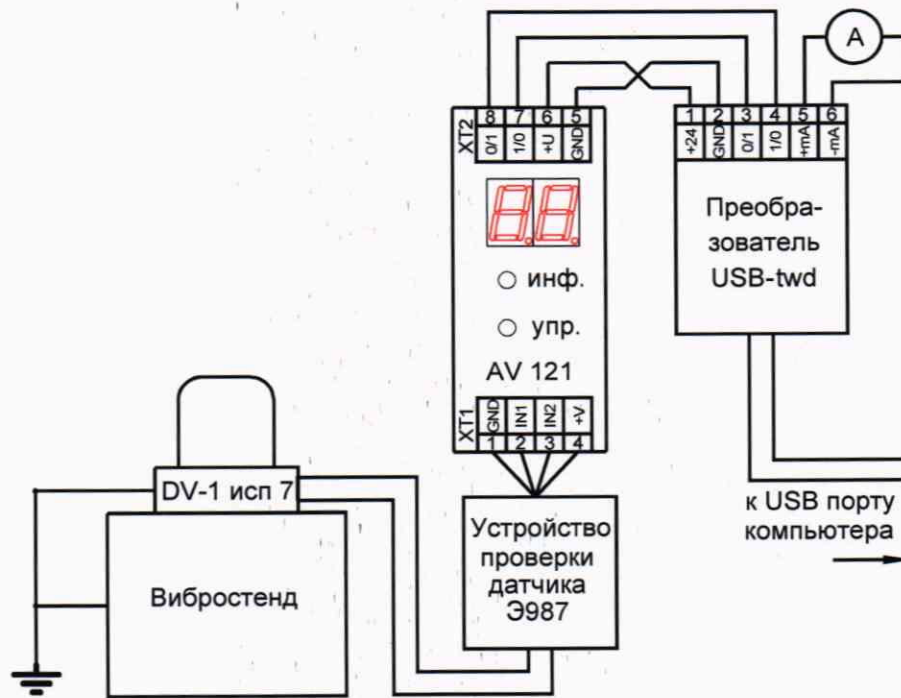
A

XT2
8 7 6 5
0/1 1/0 +U GND

1 2 3 4 5 6
+24 GND 0/1 1/0 +mA -mA

Преобразователь USB-twd

○ инф.
○ упр.
AV 121

XT1
GND IN1 IN2 +V
1 2 3 4

DV-1 исп 7

Вибростенд

Устройство проверки датчика Э987

к USB порту компьютера